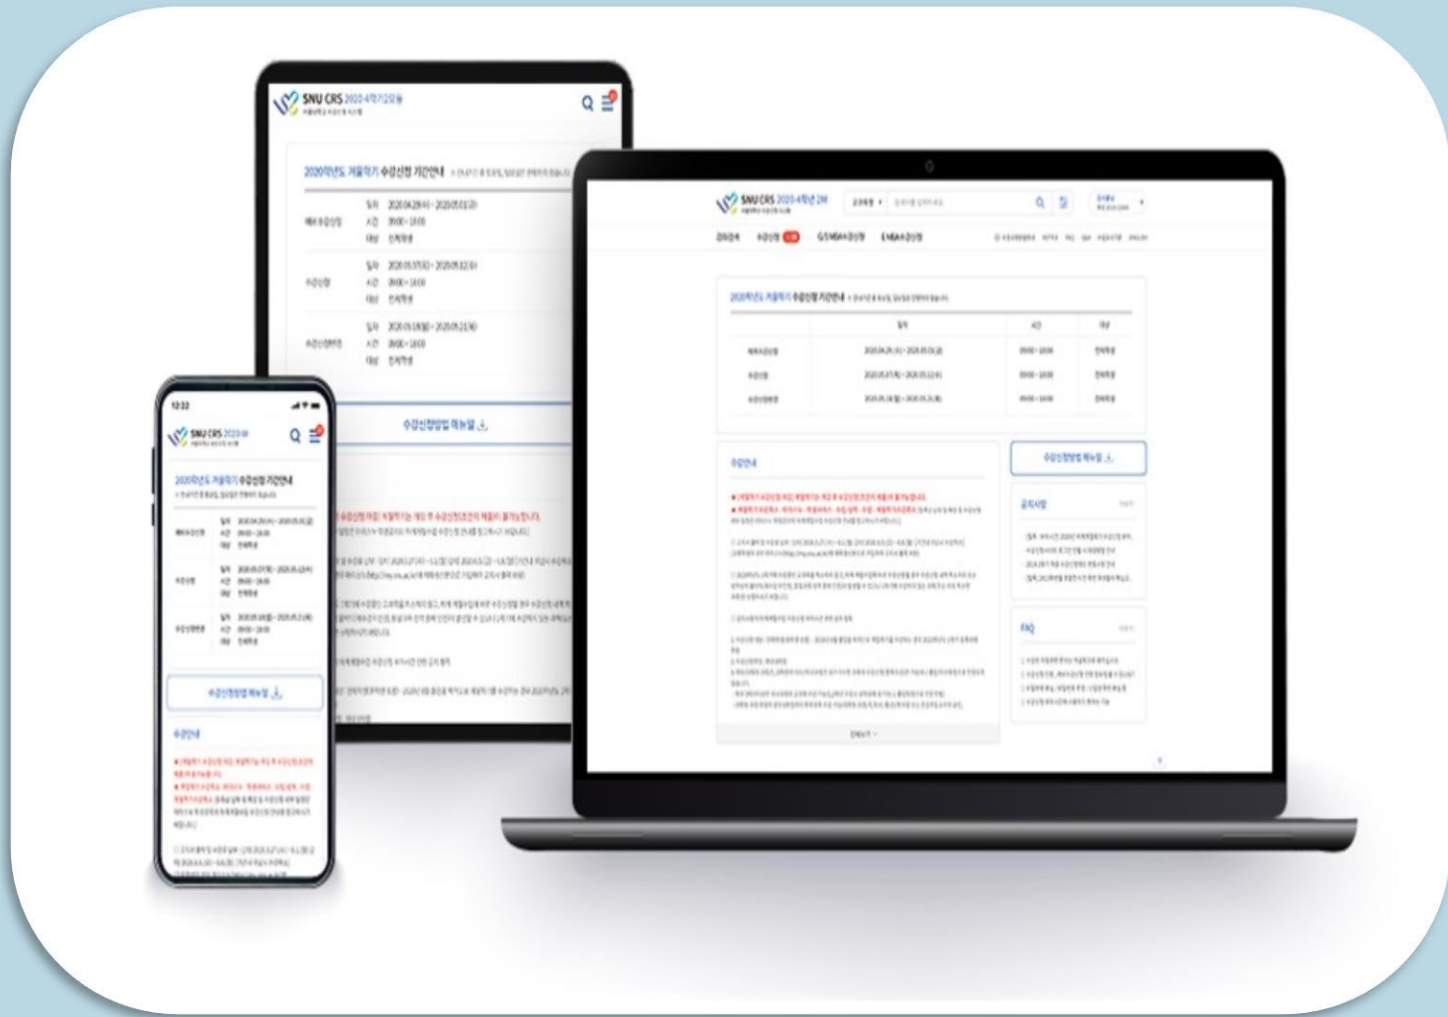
SNU CRS 2020-4학기강의

2020학년도 겨울학기 수강신청 기간안내

예비수강신청
수강신청
수강신청변경

수강신청방법 매뉴얼

SNU CRS

2020학년도 겨울학기 수강신청 기간안내

수강신청방법 매뉴얼

수강안내

SNU CRS

2020학년도 겨울학기 수강신청 기간안내

예비수강신청
수강신청
수강신청변경

수강안내

수강신청방법 매뉴얼

공지사항

FAQ

12:32